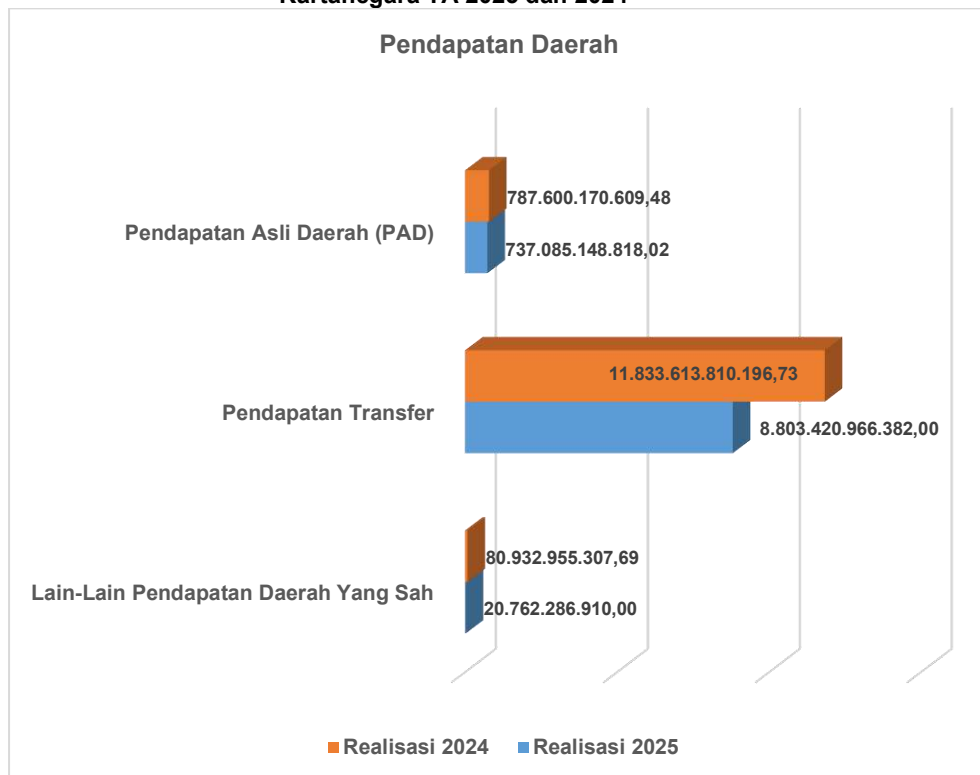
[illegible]

Pendapatan Daerah

787.600.170.609,48

Pendapatan Asli Daerah (PAD)

737.085.148.818,02

11.833.613.810.196,73

Pendapatan Transfer

8.803.420.966.382,00

80.932.955.307,69

Lain-Lain Pendapatan Daerah Yang Sah

20.762.286.910,00

Realisasi 2024 Realisasi 2025